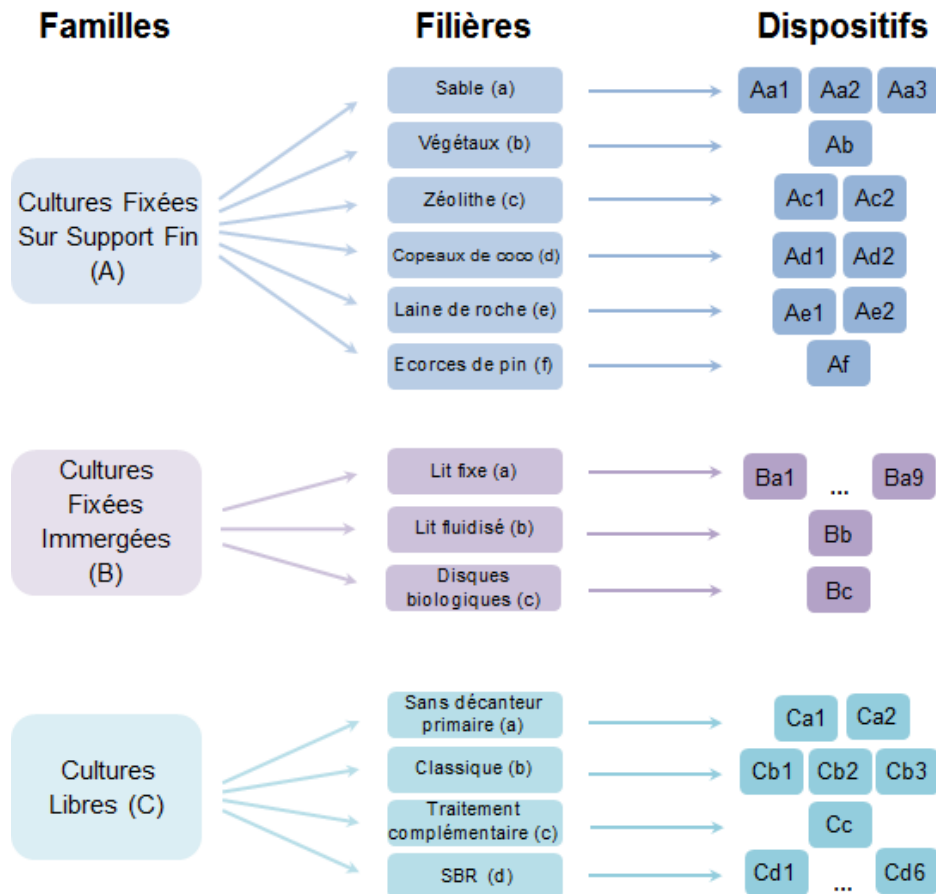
Familles

Filières

Dispositifs

Cultures Fixées Sur Support Fin (A)

Sable (a)

Aa1 Aa2 Aa3

Végétaux (b)

Ab

Zéolithe (c)

Ac1 Ac2

Copeaux de coco (d)

Ad1 Ad2

Laine de roche (e)

Ae1 Ae2

Ecorces de pin (f)

Af

Cultures Fixées Immergées (B)

Lit fixe (a)

Ba1 ... Ba9

Lit fluidisé (b)

Bb

Disques biologiques (c)

Bc

Cultures Libres (C)

Sans décanteur primaire (a)

Ca1 Ca2

Classique (b)

Cb1 Cb2 Cb3

Traitement complémentaire (c)

Cc

SBR (d)

Cd1 ... Cd6